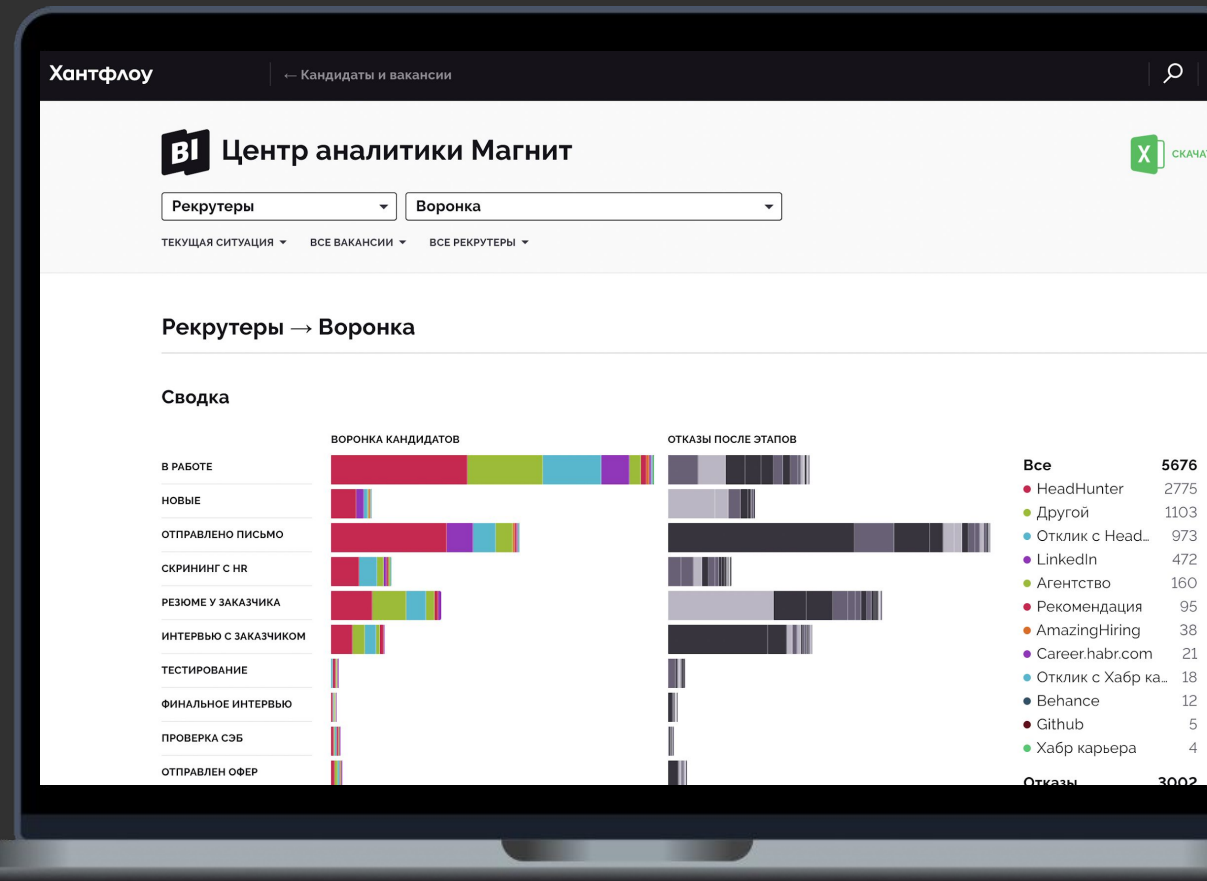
Хантфлоу

← Кандидаты и вакансии

BI Центр аналитики Магнит

X СКАЧАТ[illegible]

Рекрутеры

Воронка

ТЕКУЩАЯ СИТУАЦИЯ

ВСЕ ВАКАНСИИ

ВСЕ РЕКРУТЕРЫ

Рекрутеры → Воронка

Сводка

ВОРОНКА КАНДИДАТОВ

ОТКАЗЫ ПОСЛЕ ЭТАПОВ

В РАБОТЕ
НОВЫЕ
ОТПРАВЛЕНО ПИСЬМО
СКРИНИНГ С HR
РЕЗЮМЕ У ЗАКАЗЧИКА
ИНТЕРВЬЮ С ЗАКАЗЧИКОМ
ТЕСТИРОВАНИЕ
ФИНАЛЬНОЕ ИНТЕРВЬЮ
ПРОВЕРКА СЭБ
ОТПРАВЛЕН ОФЕР

| | |
|---|---|
| Все | 5676 |
| HeadHunter | 2775 |
| Другой | 1103 |
| Отклик с Head... | 973 |
| LinkedIn | 472 |
| Агентство | 160 |
| Рекомендация | 95 |
| AmazingHiring | 38 |
| Career.habr.com | 21 |
| Отклик с Хабр ка... | 18 |
| Behance | 12 |
| Github | 5 |
| Хабр карьера | 4 |

Отказы 3002